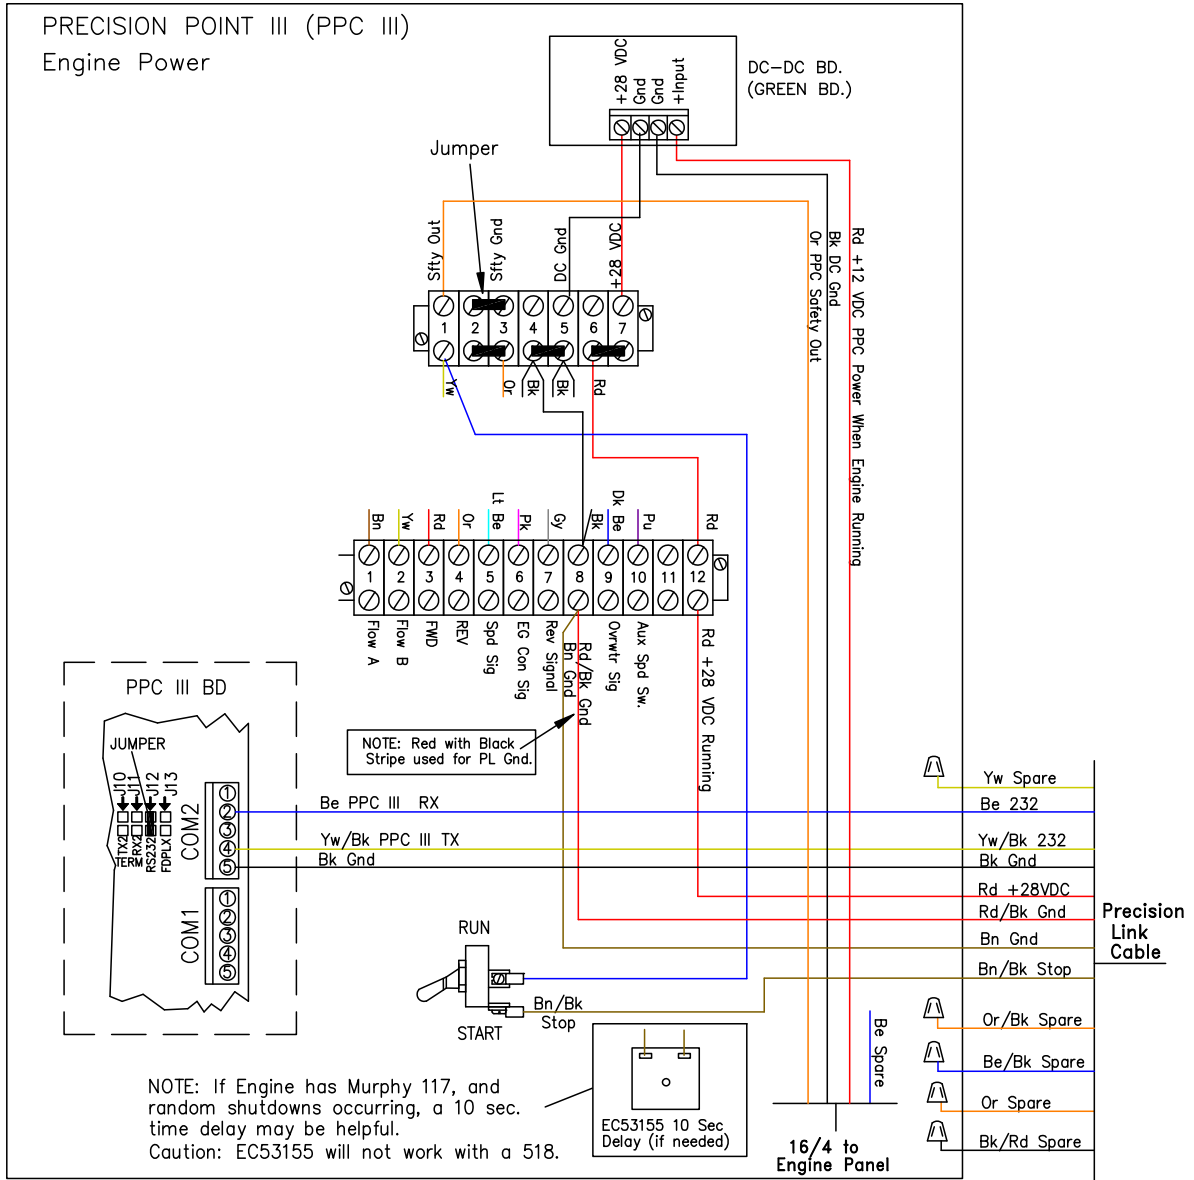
PRECISION POINT III (PPC III)
Engine Power

DC-DC BD.
(GREEN BD.)

+28 VDC
Gnd
Gnd
+Input

Jumper

Sfty Out
Sfty Gnd
DC Gnd
+28 VDC

1 2 3 4 5 6 7

Yw
Or
Bk
Bk
Rd

Or PPC Safety Out
Bk DC Gnd
Rd +12 VDC PPC Power When Engine Running

Bn
Yw
Rd
Or
Lt Be
Pk
Gy
Bk
Dk Be
Pu
Rd

1 2 3 4 5 6 7 8 9 10 11 12

Flow A
Flow B
FWD
REV
Spd Sig
EG Con Sig
Rev Signal
Bn Gnd
Rd/Bk Gnd
Ovrwtr Sig
Aux Spd Sw.
Rd +28 VDC Running

PPC III BD

JUMPER
J10
J11
J12
J13
TX2
TERM
RX2
RS232
FDPLX
COM2
COM1
1 2 3 4 5
1 2 3 4 5

NOTE: Red with Black Stripe used for PL Gnd.

Be PPC III RX
Yw/Bk PPC III TX
Bk Gnd

RUN
START
Bn/Bk Stop

Yw Spare
Be 232
Yw/Bk 232
Bk Gnd
Rd +28VDC
Rd/Bk Gnd
Bn Gnd
Bn/Bk Stop
Or/Bk Spare
Be/Bk Spare
Or Spare
Bk/Rd Spare

Precision Link Cable

Be Spare

NOTE: If Engine has Murphy 117, and random shutdowns occurring, a 10 sec. time delay may be helpful.
Caution: EC53155 will not work with a 518.

EC53155 10 Sec Delay (if needed)

16/4 to Engine Panel